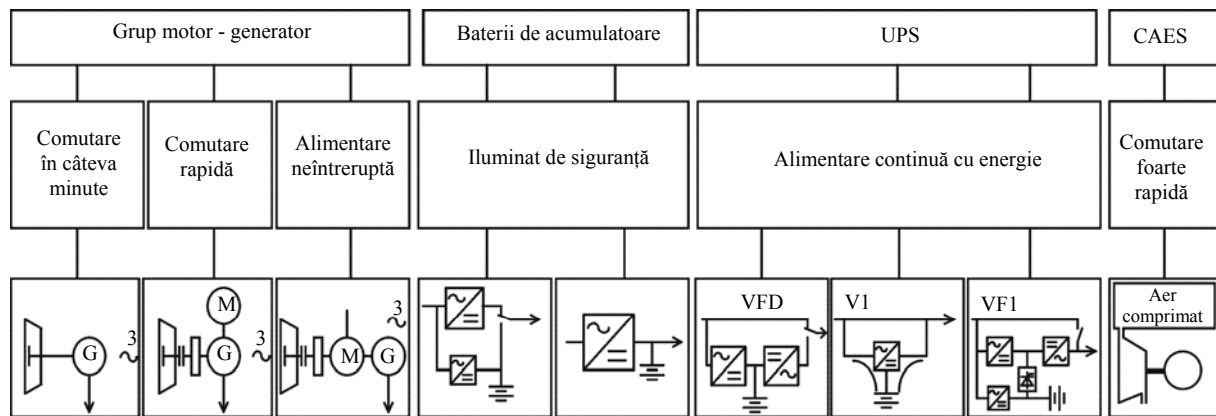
Grup motor - generator

Baterii de acumulatoare

UPS

CAES

Comutare în câteva minute

Comutare rapidă

Alimentare neîntreruptă

Iluminat de siguranță

Alimentare continuă cu energie

Comutare foarte rapidă

G

3 ~

M

G

3 ~

M

G

3 ~

VFD

V1

VF1

Aer comprimat